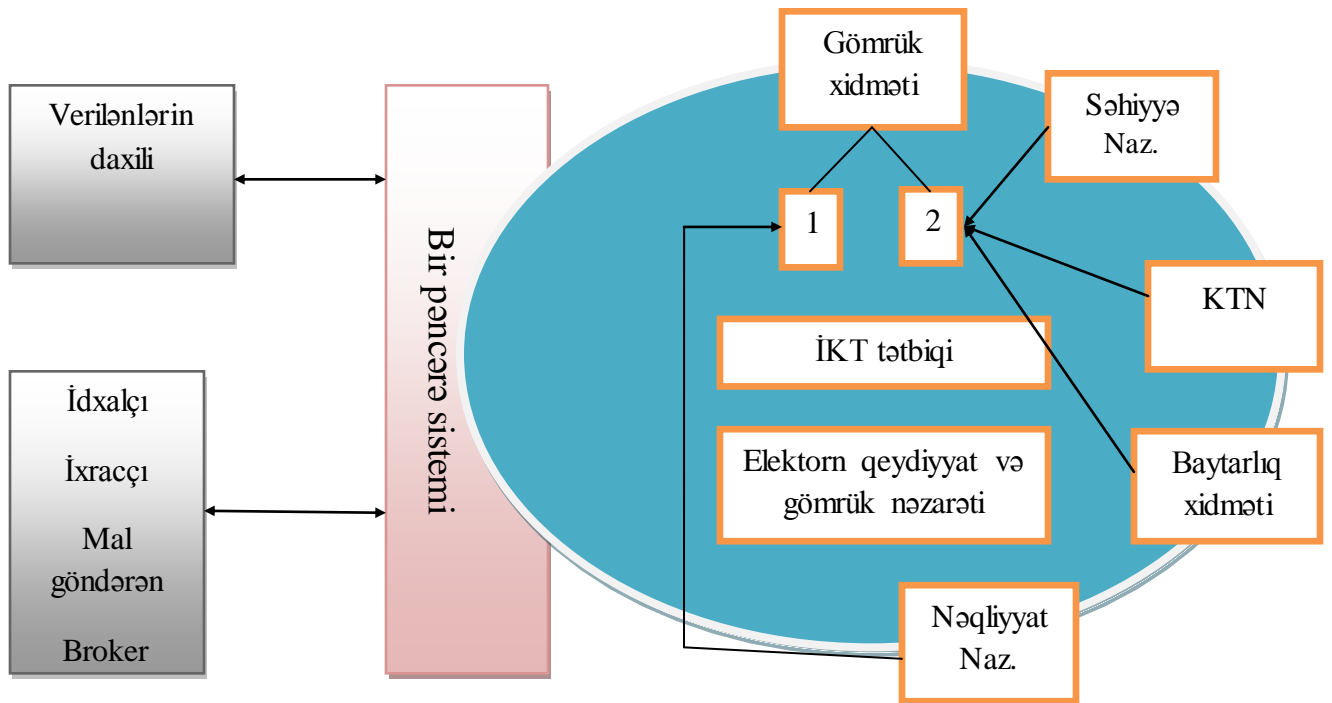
Verilənlərin daxili

İdxalçı

İxracçı

Mal göndərən

Broker

Bir pəncərə sistemi

Gömrük xidməti

Səhiyyə Naz.

1

2

KTN

İKT tətbiqi

Elektorn qeydiyyat və gömrük nəzarəti

Baytarlıq xidməti

Nəqliyyat Naz.